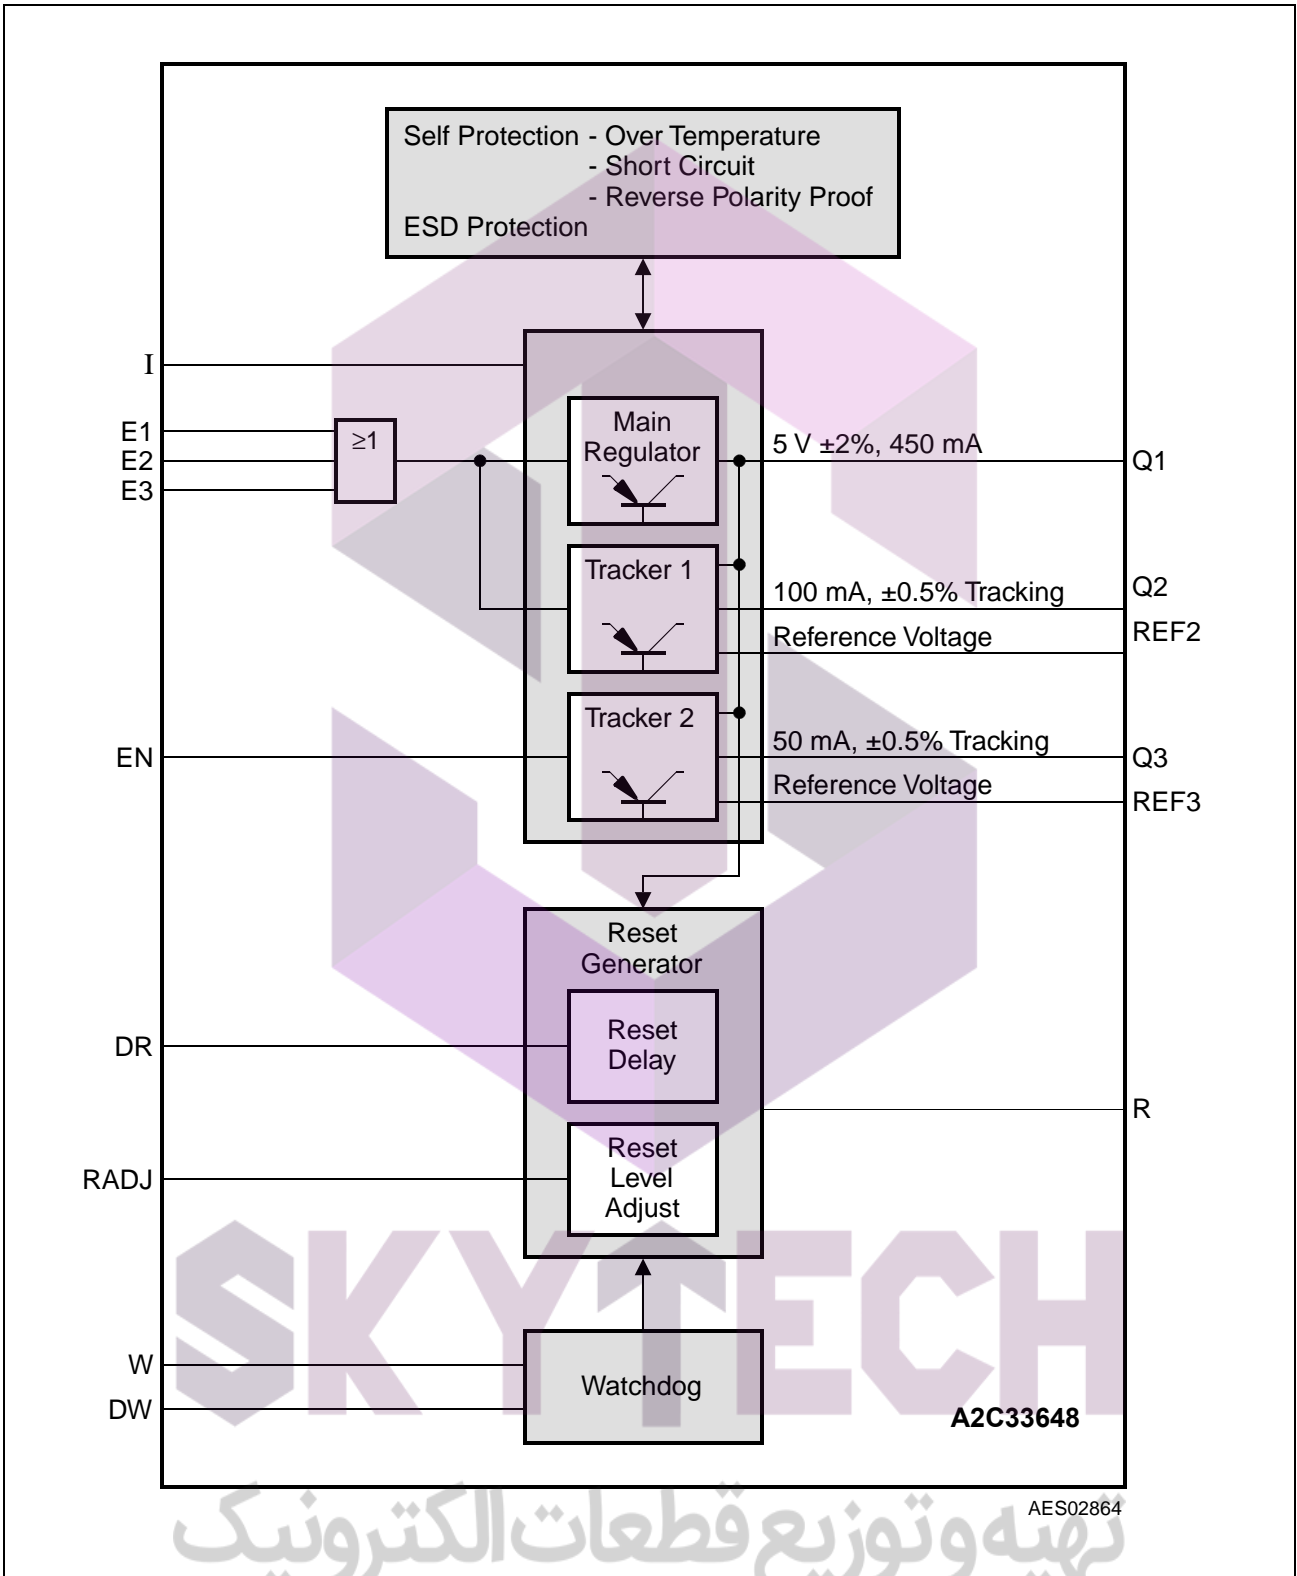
Self Protection - Over Temperature
- Short Circuit
- Reverse Polarity Proof
ESD Protection

I

E1
E2
E3

$\geq1$

Main Regulator

5 V ±2%, 450 mA

Q1

Tracker 1

100 mA, ±0.5% Tracking

Q2

Reference Voltage

REF2

Tracker 2

EN

50 mA, ±0.5% Tracking

Q3

Reference Voltage

REF3

Reset Generator

DR

Reset Delay

R

RADJ

Reset Level Adjust

W

DW

Watchdog

A2C33648

AES02864

SKYTECH

تهیه و توزیع قطعات الکترونیک